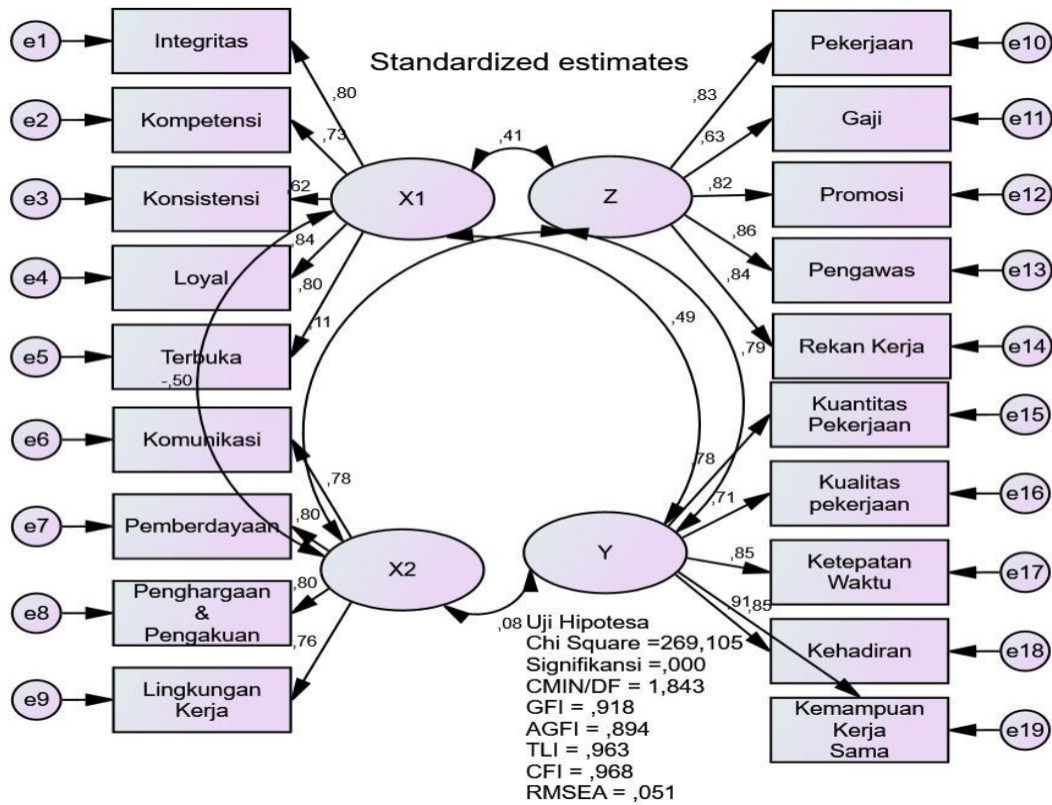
Standardized estimates

e1 Integritas
e2 Kompetensi
e3 Konsistensi
e4 Loyal
e5 Terbuka
e6 Komunikasi
e7 Pemberdayaan
e8 Penghargaan & Pengakuan
e9 Lingkungan Kerja

,80
,73
,62
,84
,80
,11
-,50
,78
,80
,80
,76

X1
X2
Z
Y

,41
,49
,08

Pekerjaan e10
Gaji e11
Promosi e12
Pengawas e13
Rekan Kerja e14
Kuantitas Pekerjaan e15
Kualitas pekerjaan e16
Ketepatan Waktu e17
Kehadiran e18
Kemampuan Kerja Sama e19

,83
,63
,82
,86
,84
,79
,78
,71
,85
,91
,85

Uji Hipotesa
Chi Square =269,105
Signifikansi =,000
CMIN/DF = 1,843
GFI = ,918
AGFI = ,894
TLI = ,963
CFI = ,968
RMSEA = ,051